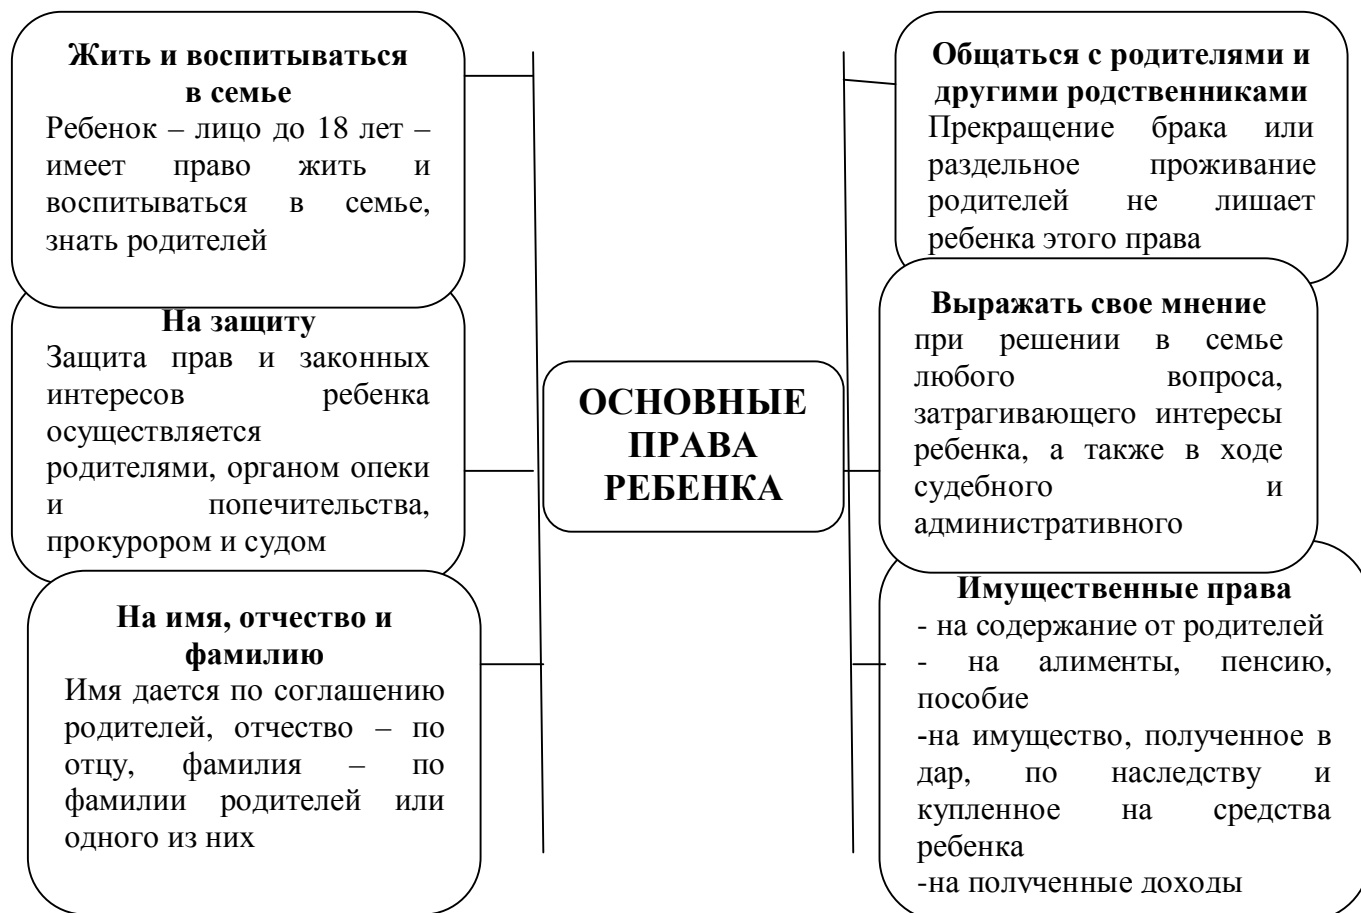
**Жить и воспитываться в семье**
Ребенок – лицо до 18 лет – имеет право жить и воспитываться в семье, знать родителей

**На защиту**
Защита прав и законных интересов ребенка осуществляется родителями, органом опеки и попечительства, прокурором и судом

**На имя, отчество и фамилию**
Имя дается по соглашению родителей, отчество – по отцу, фамилия – по фамилии родителей или одного из них

**ОСНОВНЫЕ ПРАВА РЕБЕНКА**

**Общаться с родителями и другими родственниками**
Прекращение брака или раздельное проживание родителей не лишает ребенка этого права

**Выражать свое мнение**
при решении в семье любого вопроса, затрагивающего интересы ребенка, а также в ходе судебного и административного

**Имущественные права**
- на содержание от родителей
- на алименты, пенсию, пособие
-на имущество, полученное в дар, по наследству и купленное на средства ребенка
-на полученные доходы